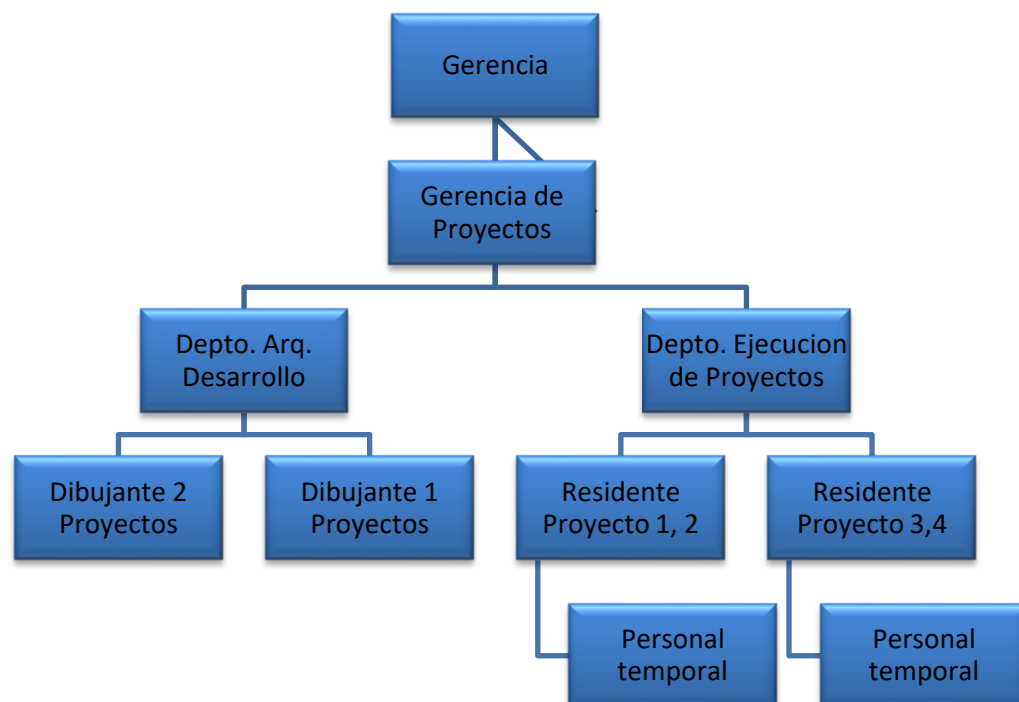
Gerencia

Gerencia de Proyectos

Depto. Arq. Desarrollo

Depto. Ejecucion de Proyectos

Dibujante 2 Proyectos

Dibujante 1 Proyectos

Residente Proyecto 1, 2

Residente Proyecto 3,4

Personal temporal

Personal temporal